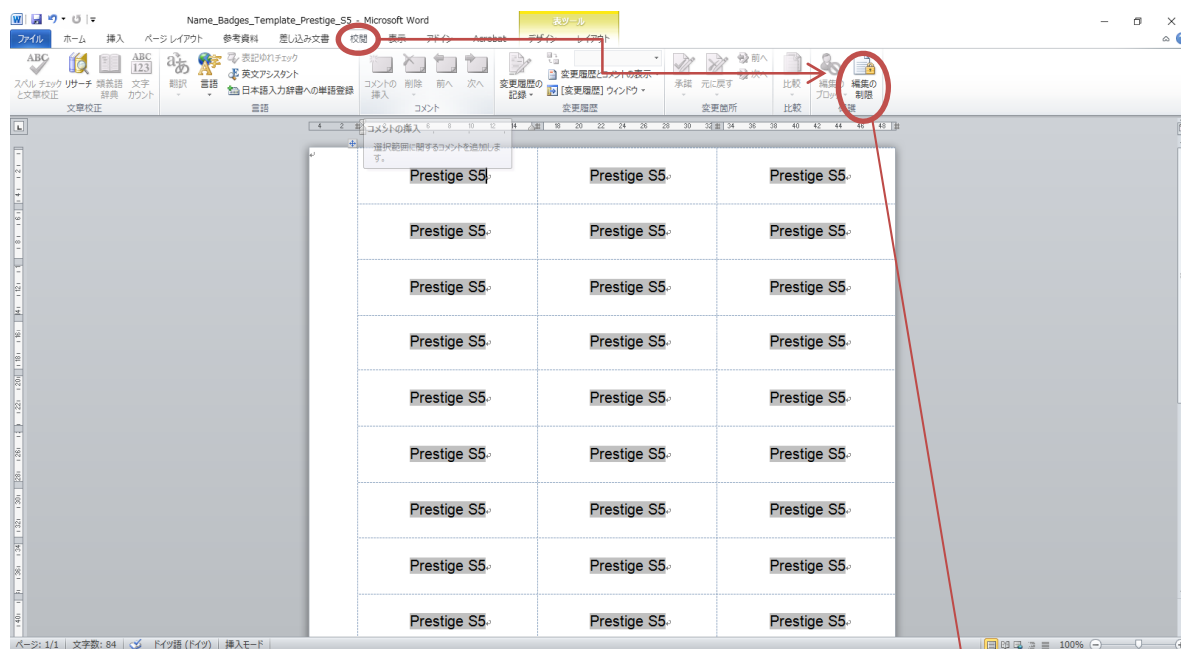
Name_Badges_Template_Prestige_S5 - Microsoft Word

表ツール

ファイル ホーム 挿入 ページレイアウト 参考資料 差し込み文書 校閲 表示 アドイン Acrobat デザイン レイアウト

スペル チェックと文章校正 リサーチ 類義語辞典 文字カウント
文章校正

翻訳 言語 表記ゆれチェック 英文アシスタント 日本語入力辞書への単語登録
言語

コメントの挿入 削除 前へ 次へ
コメント

変更履歴の記録 変更履歴とコメントの表示 [変更履歴] ウィンドウ
変更履歴

承諾 元に戻す 前へ 次へ
変更箇所

比較
比較

編集のブロック 編集の制限
保護

コメントの挿入
選択範囲に関するコメントを追加します。

| Prestige S5 | Prestige S5 | Prestige S5 |
|---|---|---|
| Prestige S5 | Prestige S5 | Prestige S5 |
| Prestige S5 | Prestige S5 | Prestige S5 |
| Prestige S5 | Prestige S5 | Prestige S5 |
| Prestige S5 | Prestige S5 | Prestige S5 |
| Prestige S5 | Prestige S5 | Prestige S5 |
| Prestige S5 | Prestige S5 | Prestige S5 |
| Prestige S5 | Prestige S5 | Prestige S5 |
| Prestige S5 | Prestige S5 | Prestige S5 |

ページ: 1/1 | 文字数: 84 | ドイツ語 (ドイツ) | 挿入モード
100%